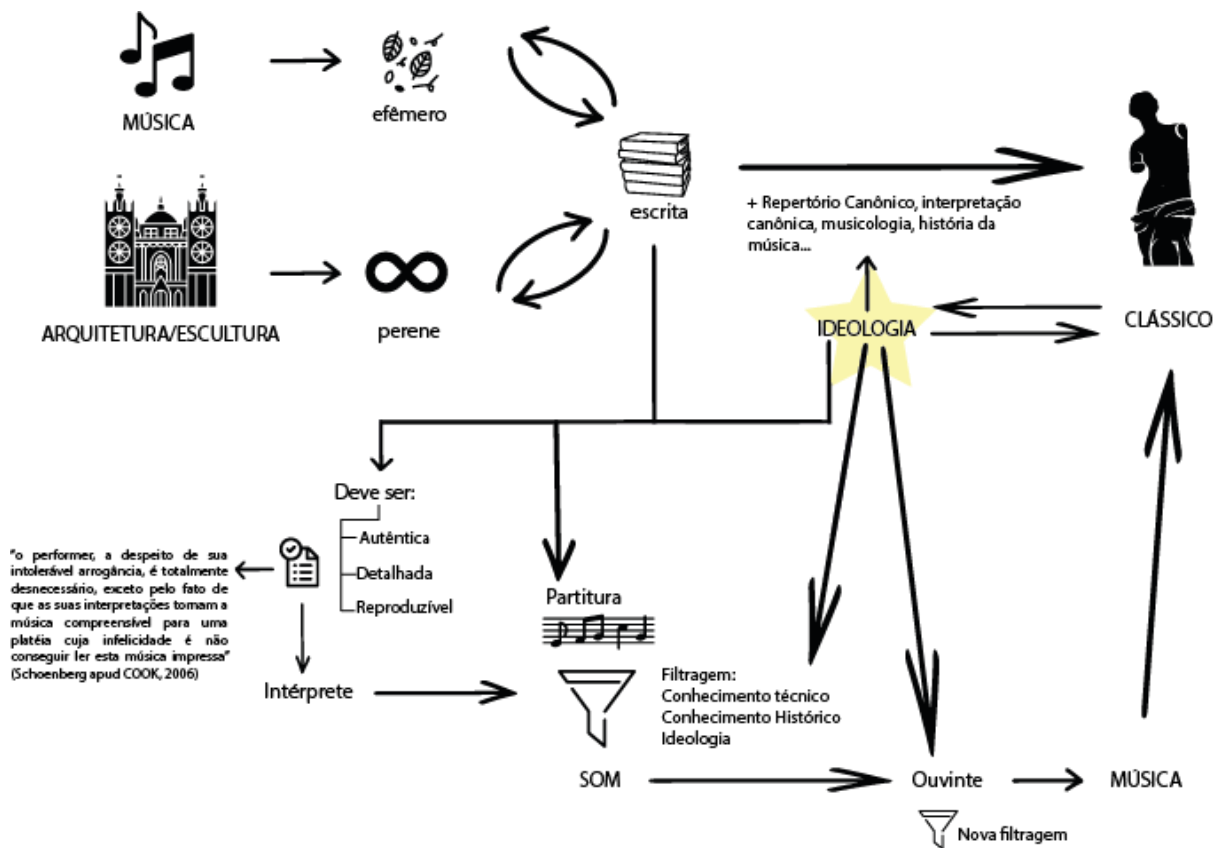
MÚSICA

efêmero

escrita

ARQUITETURA/ESCULTURA

perene

+ Repertório Canônico, interpretação canônica, musicologia, história da música...

IDEOLOGIA

CLÁSSICO

Deve ser:
Autêntica
Detalhada
Reproduzível

"o performer, a despeito de sua intolerável arrogância, é totalmente desnecessário, exceto pelo fato de que as suas interpretações tornam a música compreensível para uma platéia cuja infelicidade é não conseguir ler esta música impressa" (Schoenberg apud COOK, 2006)

Partitura

Intérprete

Filtragem:
Conhecimento técnico
Conhecimento Histórico
Ideologia

SOM

Ouvinte

MÚSICA

Nova filtragem